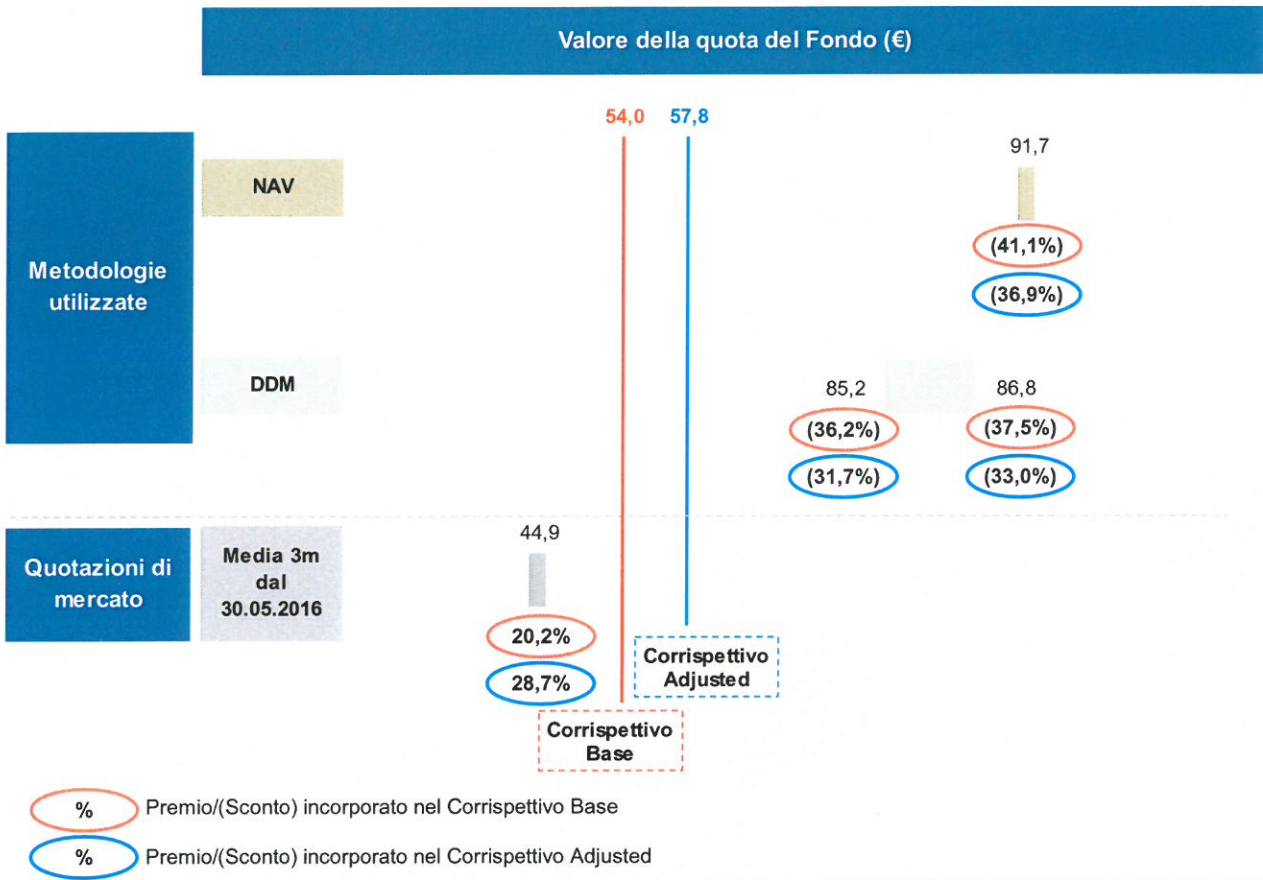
Valore della quota del Fondo (€)

54,0 57,8

Metodologie utilizzate

NAV

91,7

(41,1%)

(36,9%)

DDM

85,2 86,8

(36,2%) (37,5%)

(31,7%) (33,0%)

Quotazioni di mercato

Media 3m dal 30.05.2016

44,9

20,2%

28,7%

Corrispettivo Adjusted

Corrispettivo Base

% Premio/(Sconto) incorporato nel Corrispettivo Base

% Premio/(Sconto) incorporato nel Corrispettivo Adjusted